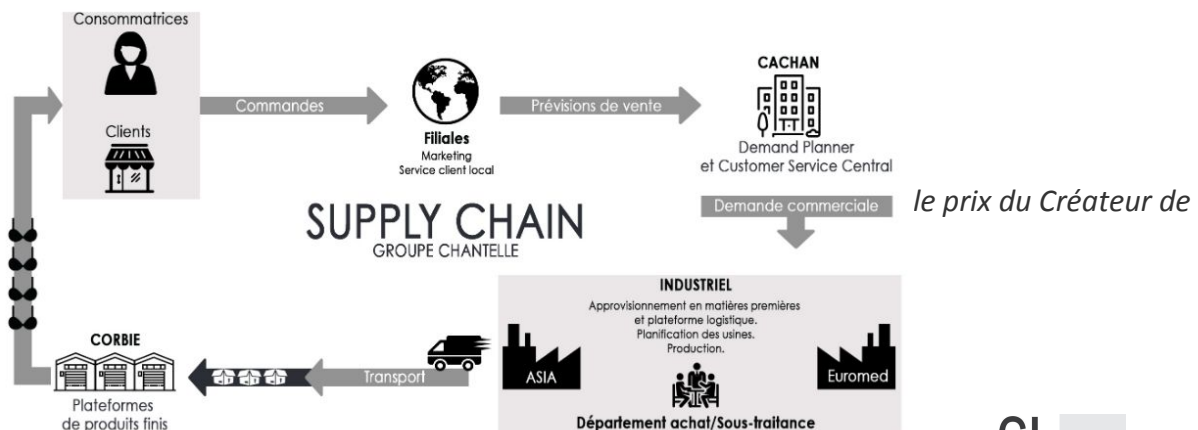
Consommatrices

Clients

Commandes

Filiales
Marketing
Service client local

Prévisions de vente

CACHAN
Demand Planner
et Customer Service Central

le prix du Créateur de

SUPPLY CHAIN
GROUPE CHANTELLE

Demande commerciale

INDUSTRIEL
Approvisionnement en matières premières et plateforme logistique.
Planification des usines.
Production.

ASIA

Euromed

Département achat/Sous-traitance

Transport

CORBIE
Plateformes de produits finis

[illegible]